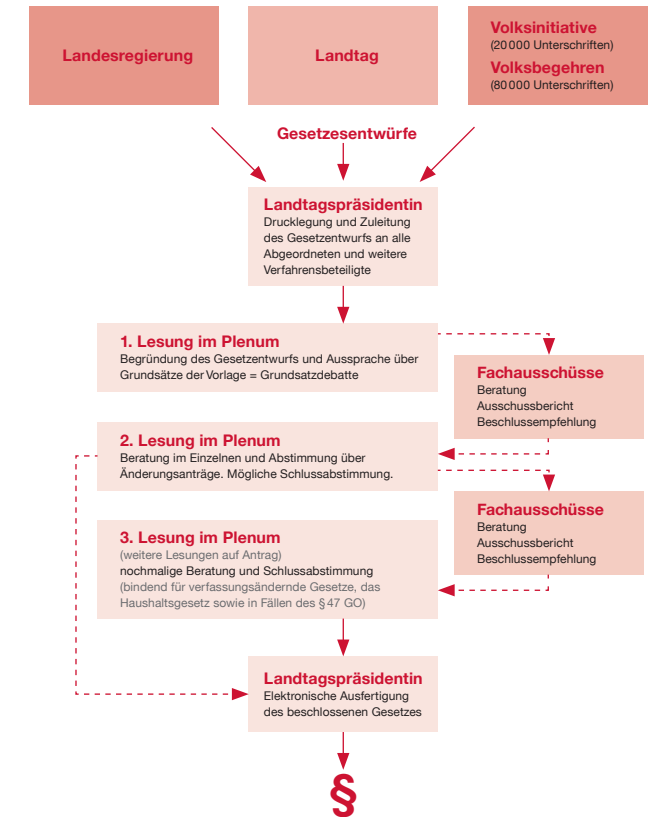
Landesregierung

Landtag

Volksinitiative
(20 000 Unterschriften)
Volksbegehren
(80 000 Unterschriften)

Gesetzesentwürfe

Landtagspräsidentin
Drucklegung und Zuleitung des Gesetzentwurfs an alle Abgeordneten und weitere Verfahrensbeteiligte

1. Lesung im Plenum
Begründung des Gesetzentwurfs und Aussprache über Grundsätze der Vorlage = Grundsatzdebatte

Fachausschüsse
Beratung
Ausschussbericht
Beschlussempfehlung

2. Lesung im Plenum
Beratung im Einzelnen und Abstimmung über Änderungsanträge. Mögliche Schlussabstimmung.

Fachausschüsse
Beratung
Ausschussbericht
Beschlussempfehlung

3. Lesung im Plenum
(weitere Lesungen auf Antrag)
nochmalige Beratung und Schlussabstimmung
(bindend für verfassungsändernde Gesetze, das Haushaltsgesetz sowie in Fällen des §47 GO)

Landtagspräsidentin
Elektronische Ausfertigung des beschlossenen Gesetzes

§